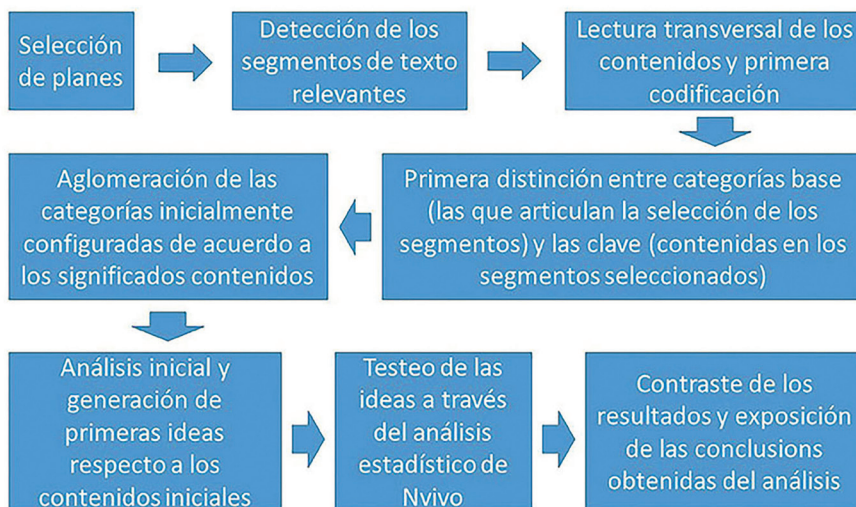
Selección de planes

Detección de los segmentos de texto relevantes

Lectura transversal de los contenidos y primera codificación

Primera distinción entre categorías base (las que articulan la selección de los segmentos) y las clave (contenidas en los segmentos seleccionados)

Aglomeración de las categorías inicialmente configuradas de acuerdo a los significados contenidos

Análisis inicial y generación de primeras ideas respecto a los contenidos iniciales

Testeo de las ideas a través del análisis estadístico de Nvivo

Contraste de los resultados y exposición de las conclusions obtenidas del análisis